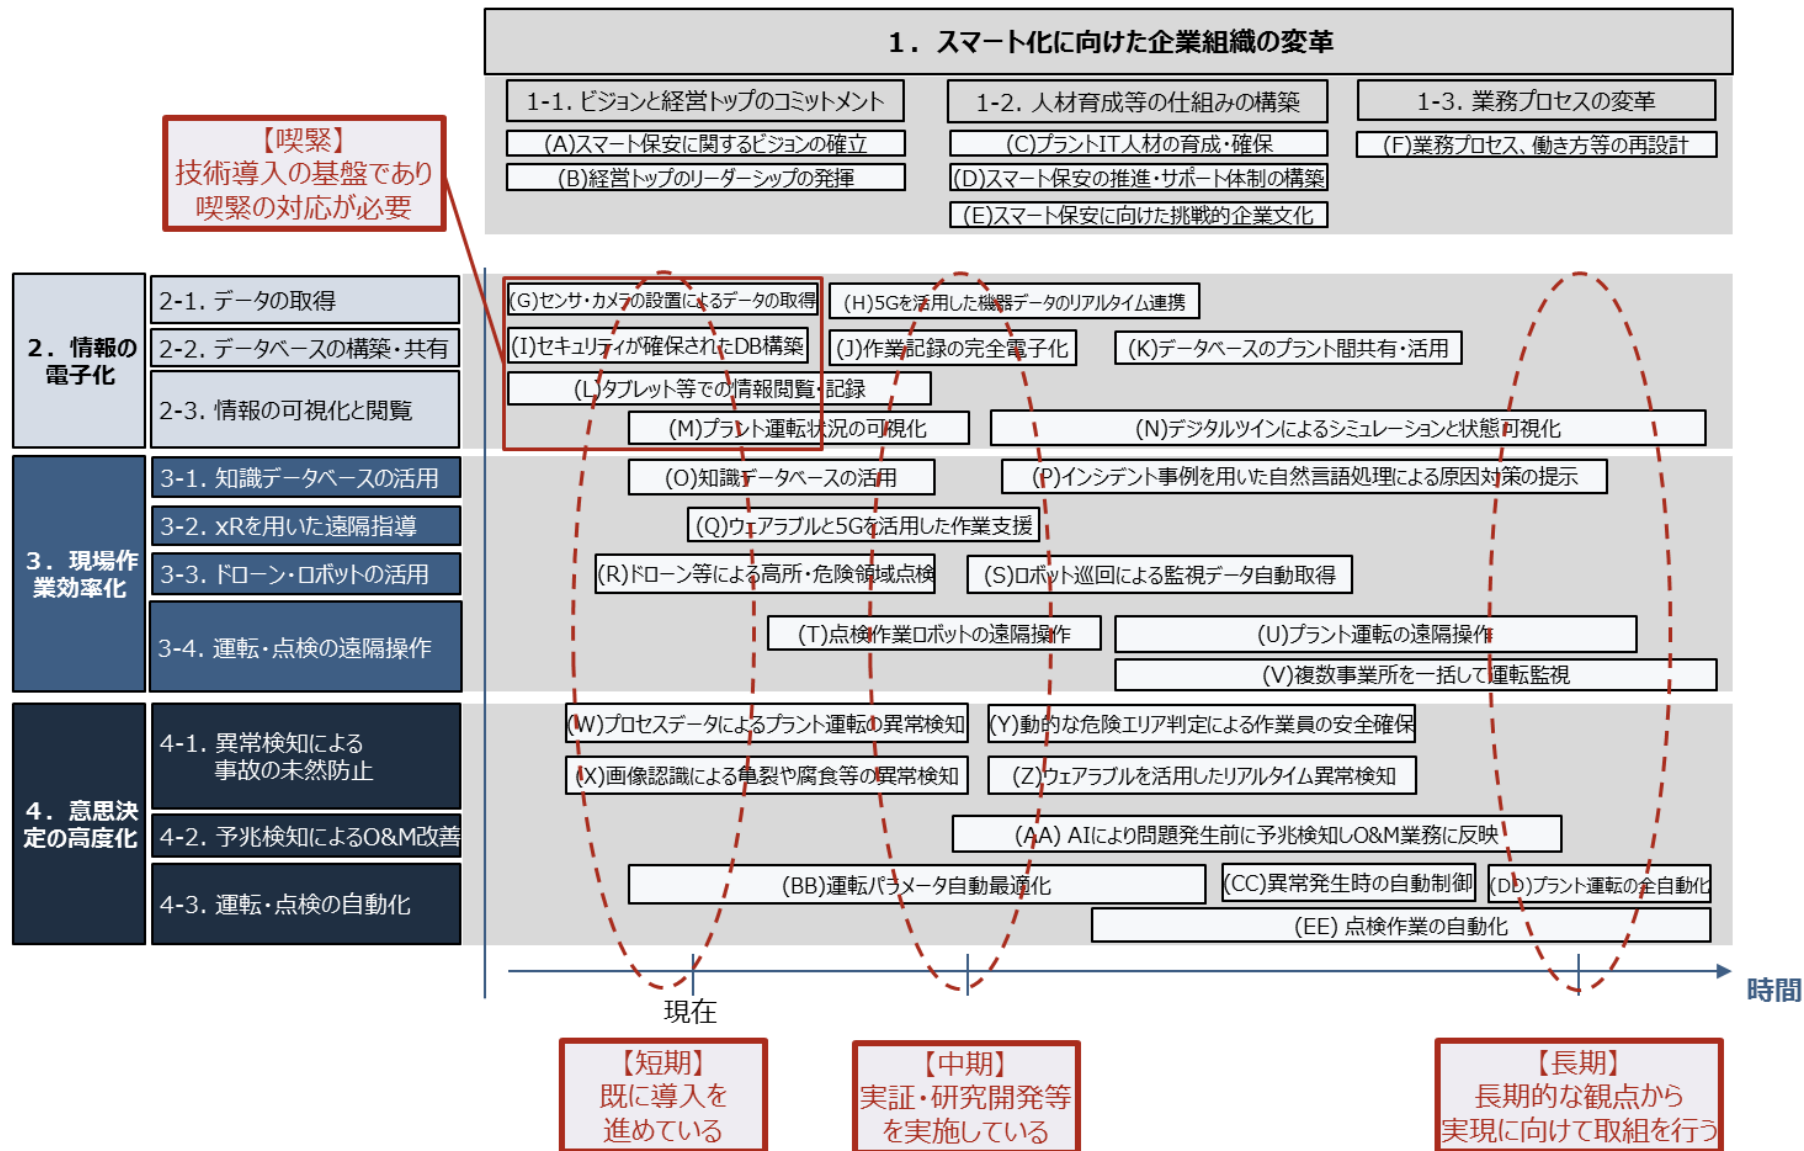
1．スマート化に向けた企業組織の変革

1-1. ビジョンと経営トップのコミットメント
(A)スマート保安に関するビジョンの確立
(B)経営トップのリーダーシップの発揮

1-2. 人材育成等の仕組みの構築
(C)プラントIT人材の育成・確保
(D)スマート保安の推進・サポート体制の構築
(E)スマート保安に向けた挑戦的企業文化

1-3. 業務プロセスの変革
(F)業務プロセス、働き方等の再設計

【喫緊】
技術導入の基盤であり
喫緊の対応が必要

2．情報の電子化
2-1. データの取得
2-2. データベースの構築・共有
2-3. 情報の可視化と閲覧

(G)センサ・カメラの設置によるデータの取得
(H)5Gを活用した機器データのリアルタイム連携
(I)セキュリティが確保されたDB構築
(J)作業記録の完全電子化
(K)データベースのプラント間共有・活用
(L)タブレット等での情報閲覧・記録
(M)プラント運転状況の可視化
(N)デジタルツインによるシミュレーションと状態可視化

3．現場作業効率化
3-1. 知識データベースの活用
3-2. xRを用いた遠隔指導
3-3. ドローン・ロボットの活用
3-4. 運転・点検の遠隔操作

(O)知識データベースの活用
(P)インシデント事例を用いた自然言語処理による原因対策の提示
(Q)ウェアラブルと5Gを活用した作業支援
(R)ドローン等による高所・危険領域点検
(S)ロボット巡回による監視データ自動取得
(T)点検作業ロボットの遠隔操作
(U)プラント運転の遠隔操作
(V)複数事業所を一括して運転監視

4．意思決定の高度化
4-1. 異常検知による事故の未然防止
4-2. 予兆検知によるO&M改善
4-3. 運転・点検の自動化

(W)プロセスデータによるプラント運転の異常検知
(Y)動的な危険エリア判定による作業員の安全確保
(X)画像認識による亀裂や腐食等の異常検知
(Z)ウェアラブルを活用したリアルタイム異常検知
(AA) AIにより問題発生前に予兆検知しO&M業務に反映
(BB)運転パラメータ自動最適化
(CC)異常発生時の自動制御
(DD)プラント運転の全自動化
(EE) 点検作業の自動化

現在
時間

【短期】
既に導入を
進めている

【中期】
実証・研究開発等
を実施している

【長期】
長期的な観点から
実現に向けて取組を行う